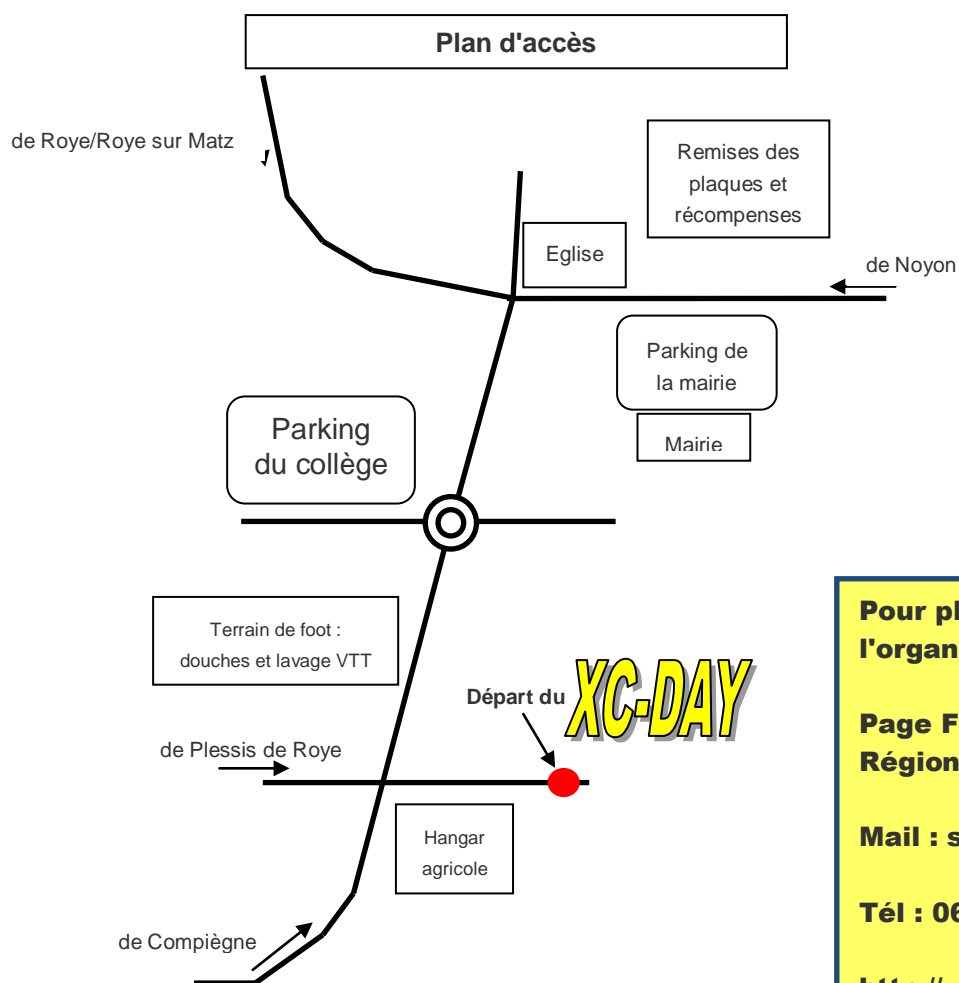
Plan d'accès

de Roye/Roye sur Matz

Remises des plaques et récompenses

Eglise

de Noyon

Parking de la mairie

Mairie

Parking du collège

Terrain de foot : douches et lavage VTT

Départ du XC-DAY

de Plessis de Roye

Hangar agricole

de Compiègne

Pour pl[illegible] l'organ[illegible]

Page F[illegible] Région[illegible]

Mail : s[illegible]

Tél : 06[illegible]

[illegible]